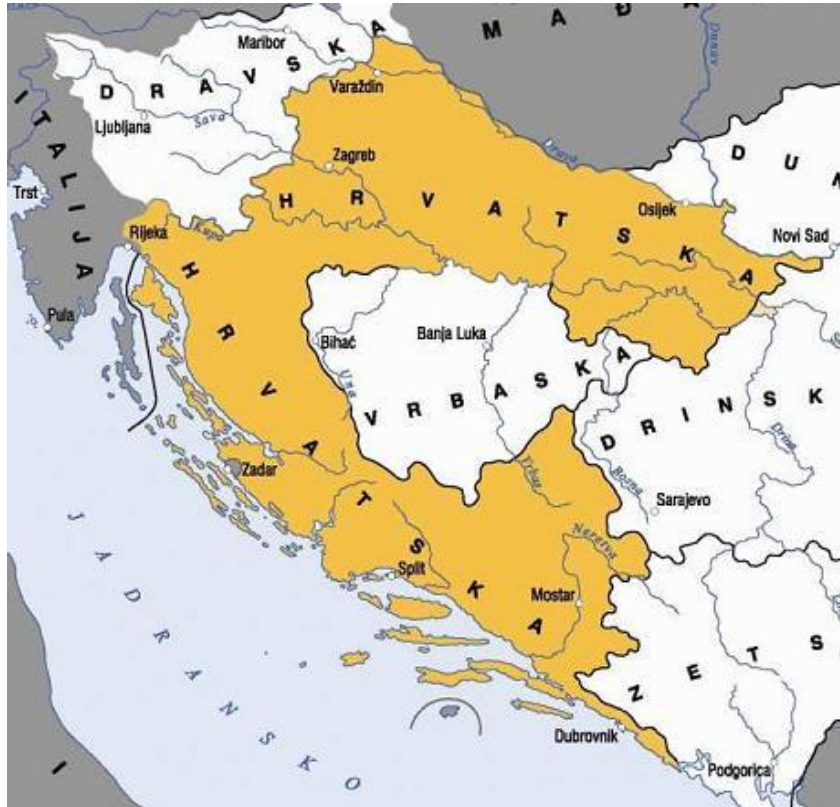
M A Đ A
Dunav
D R A V S K A
Maribor
Varaždin
I T A L I J A
Ljubljana
Sava
Zagreb
Drava
D U N
Trst
H R V A T S K A
Osijek
Novi Sad
Rijeka
Kupa
H R V A T S K A
Pula
Bihać
Banja Luka
Una
V R B A S K A
D R I N S K
Drina
Zadar
Vrbas
Bosna
Sarajevo
Neretva
Split
Mostar
J A D R A N S K O
Z E T S
Dubrovnik
Podgorica
I